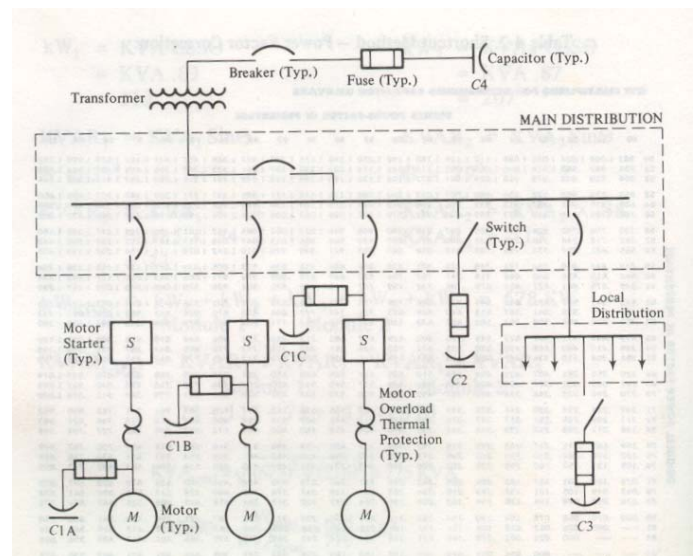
Breaker (Typ.)

Fuse (Typ.)

Capacitor (Typ.)

C4

Transformer

MAIN DISTRIBUTION

Switch (Typ.)

Local Distribution

Motor Starter (Typ.)

S

S

S

C1C

C2

C1B

Motor Overload Thermal Protection (Typ.)

C3

C1A

M

Motor (Typ.)

M

M